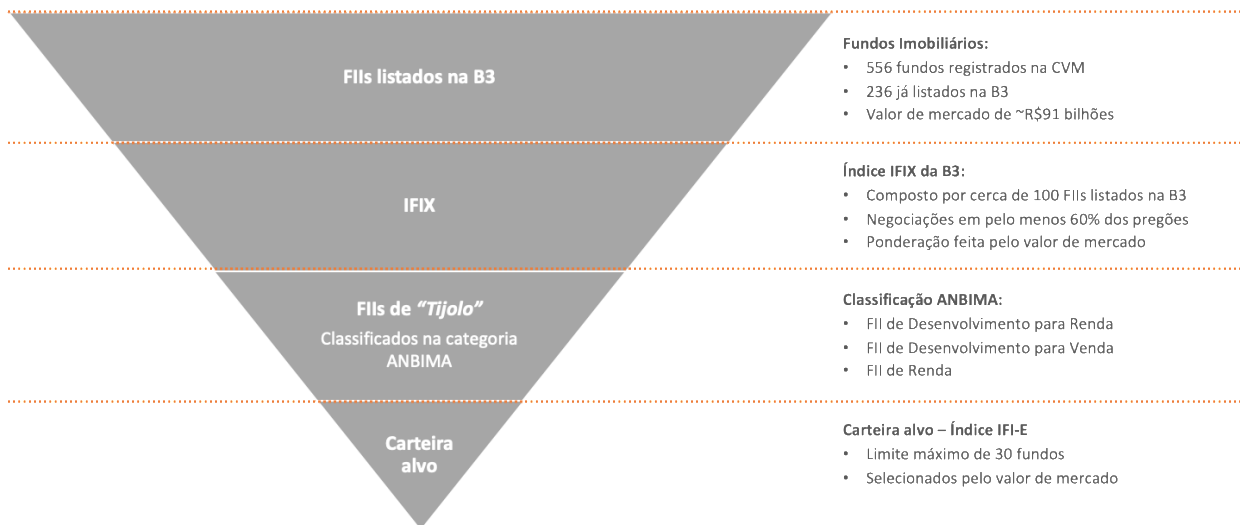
FIIs listados na B3

Fundos Imobiliários:
• 556 fundos registrados na CVM
• 236 já listados na B3
• Valor de mercado de ~R$91 bilhões

IFIX

Índice IFIX da B3:
• Composto por cerca de 100 FIIs listados na B3
• Negociações em pelo menos 60% dos pregões
• Ponderação feita pelo valor de mercado

FIIs de "Tijolo"
Classificados na categoria ANBIMA

Classificação ANBIMA:
• FII de Desenvolvimento para Renda
• FII de Desenvolvimento para Venda
• FII de Renda

Carteira alvo

Carteira alvo – Índice IFI-E
• Limite máximo de 30 fundos
• Selecionados pelo valor de mercado